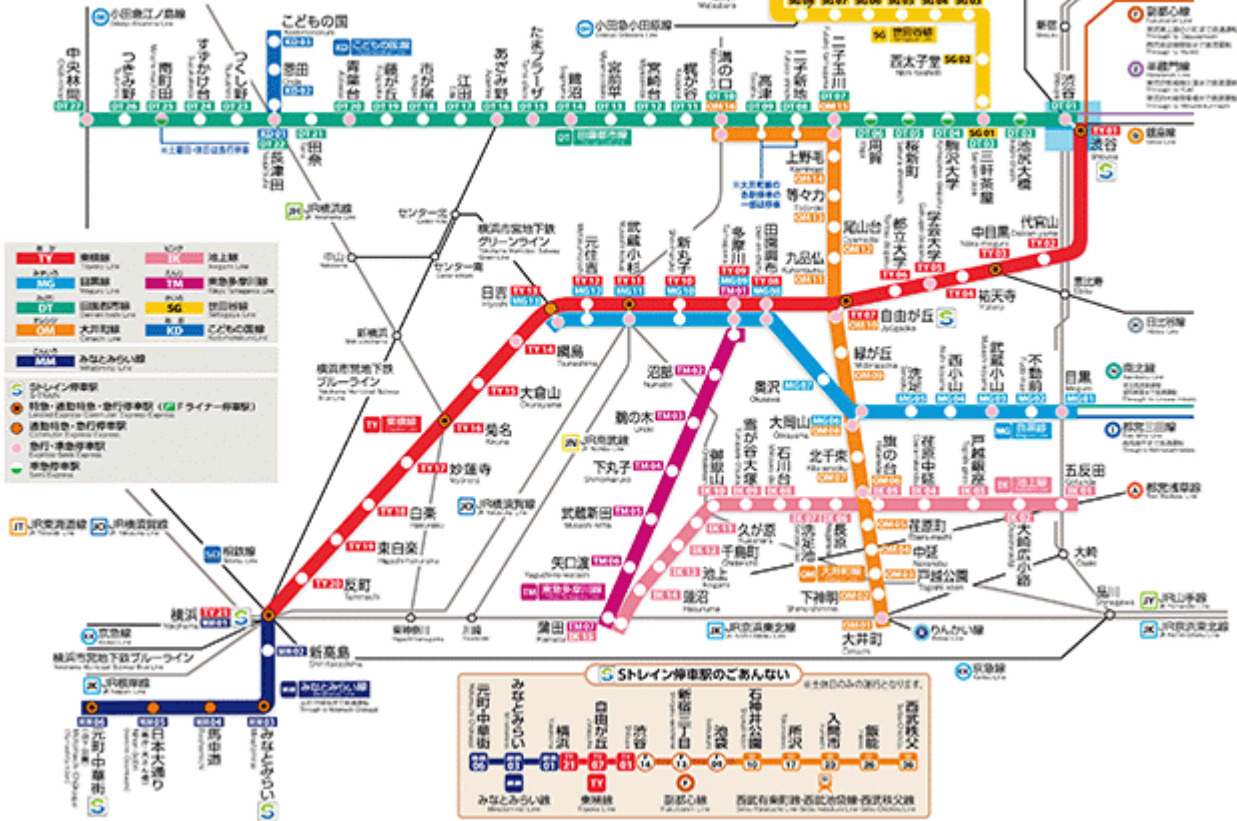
小田急江ノ島線
こどもの国
こどもの国線
小田急小田原線
世田谷線
西太子堂 SG02
新宿
副都心線
半蔵門線
中央林間 DT27
つきみ野 DT26
南町田 DT25
すずかけ台 DT24
つくし野 DT23
長津田 DT22
恩田 KD02
青葉台 DT20
藤が丘 DT19
市が尾 DT18
江田 DT17
あざみ野 DT16
たまプラーザ DT15
鷺沼 DT14
宮前平 DT13
宮崎台 DT12
梶が谷 DT11
溝の口 DT10 OM16
高津 DT09
二子新地 DT08
二子玉川 DT07 OM15
用賀 DT06
桜新町 DT05
駒沢大学 DT04
三軒茶屋 DT03 SG01
池尻大橋 DT02
渋谷 DT01 TY01
銀座線
田園都市線
長津田 DT22
田奈 DT21
JR横浜線
上野毛 OM14
等々力 OM13
尾山台 OM12
九品仏 OM11
都立大学 TY06
学芸大学 TY05
中目黒 TY03
代官山 TY02
祐天寺 TY04
自由が丘 TY07 OM10
センター北
センター南
横浜市営地下鉄グリーンライン
中山
日吉 TY13 MG13
元住吉 TY12 MG12
武蔵小杉 TY11 MG11
新丸子 TY10 MG10
多摩川 TY09 MG09
田園調布 TY08 MG08
東横線 TY
目黒線 MG
田園都市線 DT
大井町線 OM
池上線 IK
東急多摩川線 TM
世田谷線 SG
こどもの国線 KD
みなとみらい線 MM
Sトレイン停車駅
特急・通勤特急・急行停車駅（Fライナー停車駅）
通勤特急・急行停車駅
急行・準急停車駅
準急停車駅
新横浜
横浜市営地下鉄ブルーライン
綱島 TY14
大倉山 TY15
菊名 TY16
妙蓮寺 TY17
白楽 TY18
東白楽 TY19
反町 TY20
横浜 TY21 MM01
緑が丘 OM09
奥沢 MG07
大岡山 MG06 OM08
洗足 MG05
西小山 MG04
武蔵小山 MG03
不動前 MG02
目黒 MG01
南北線
都営三田線
沼部 TM02
鵜の木 TM03
下丸子 TM04
武蔵新田 TM05
矢口渡 TM06
蒲田 TM07 IK15
JR南武線
JR横須賀線
御嶽山 IK10
雪が谷大塚 IK09
石川台 IK08
北千束 OM07
旗の台 OM06 IK07
荏原中延 IK06
戸越銀座 IK05
五反田 IK01
都営浅草線
久が原 IK11
千鳥町 IK12
池上 IK13
蓮沼 IK14
長原 IK08
洗足池 IK07
大井町線
荏原町 OM05
中延 OM04
戸越公園 OM03
大崎広小路 IK02
下神明 OM02
大井町 OM01
りんかい線
大崎
品川
JR山手線
JR京浜東北線
JR東海道線
JR横須賀線
相鉄線
京急線
横浜市営地下鉄ブルーライン
JR根岸線
新高島 MM02
みなとみらい MM03
馬車道 MM04
日本大通り MM05
元町・中華街 MM06
みなとみらい線
東神奈川
上島
京急線
Sトレイン停車駅のごあんない
※土休日のみの運行となります。
元町・中華街 MM06
みなとみらい MM03
横浜 MM01 TY21
自由が丘 TY07
渋谷 TY01 F16
新宿三丁目 F13
池袋 F09
石神井公園 10
所沢 17
入間市 22
飯能 26
西武秩父 36
みなとみらい線
東横線
副都心線
西武有楽町線・西武池袋線・西武秩父線